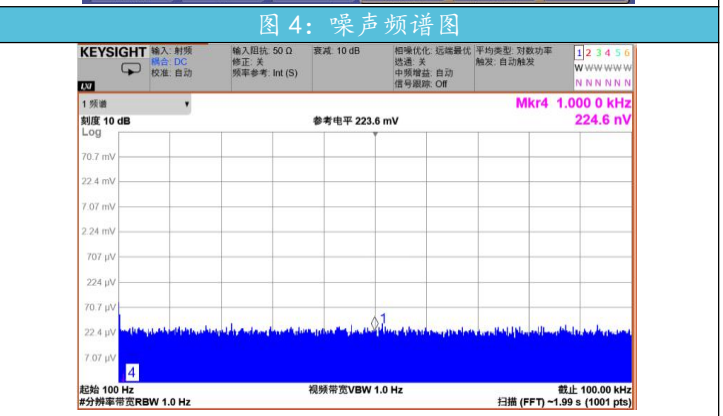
图 4：噪声频谱图

KEYSIGHT 输入：射频 耦合：DC 校准：自动
输入阻抗：50 Ω 修正：关 频率参考：Int (S)
衰减：10 dB
相噪优化：远端最优 选通：关 中频增益：自动 信号跟踪：Off
平均类型：对数功率 触发：自动触发
1 2 3 4 5 6
W W W W W W
N N N N N N
LXI

1 频谱

刻度 10 dB
Log
参考电平 223.6 mV
Mkr4 1.000 0 kHz
224.6 nV

70.7 mV
22.4 mV
7.07 mV
2.24 mV
707 μV
224 μV
70.7 μV
22.4 μV
7.07 μV

1
4

起始 100 Hz
#分辨率带宽RBW 1.0 Hz
视频带宽VBW 1.0 Hz
截止 100.00 kHz
扫描 (FFT) ~1.99 s (1001 pts)